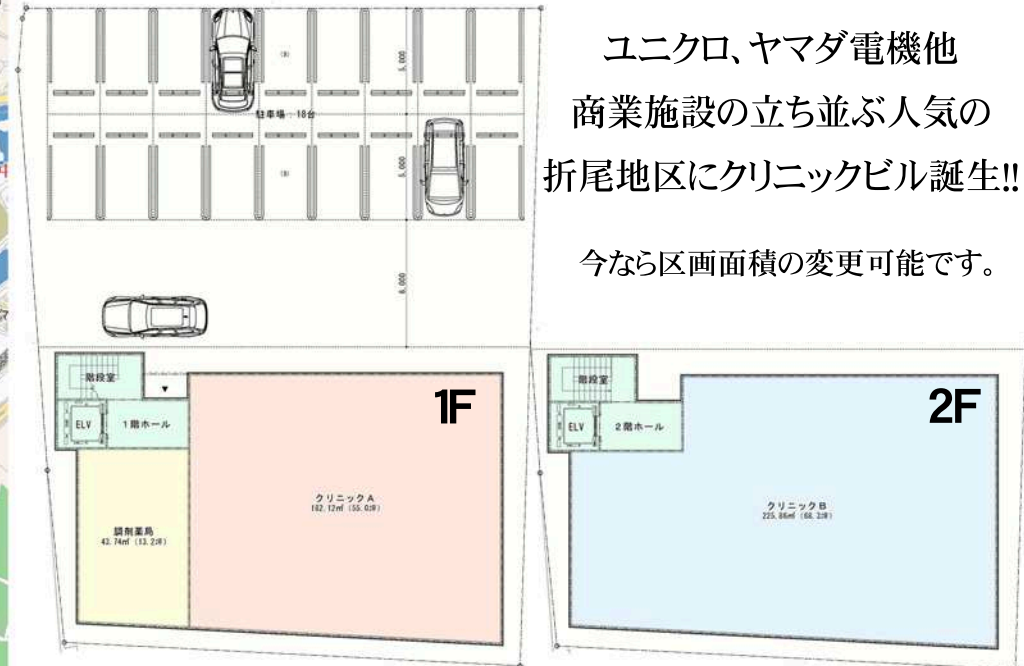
ユニクロ、ヤマダ電機他
商業施設の立ち並ぶ人気の
折尾地区にクリニックビル誕生!!

今なら区画面積の変更可能です。

駐車場 18台

6,000

6,000

6,000

階段室

ELV

1階ホール

1F

調剤薬局
43.74㎡ (13.2坪)

クリニックA
182.12㎡ (55.0坪)

階段室

ELV

2階ホール

2F

クリニックB
225.86㎡ (68.3坪)